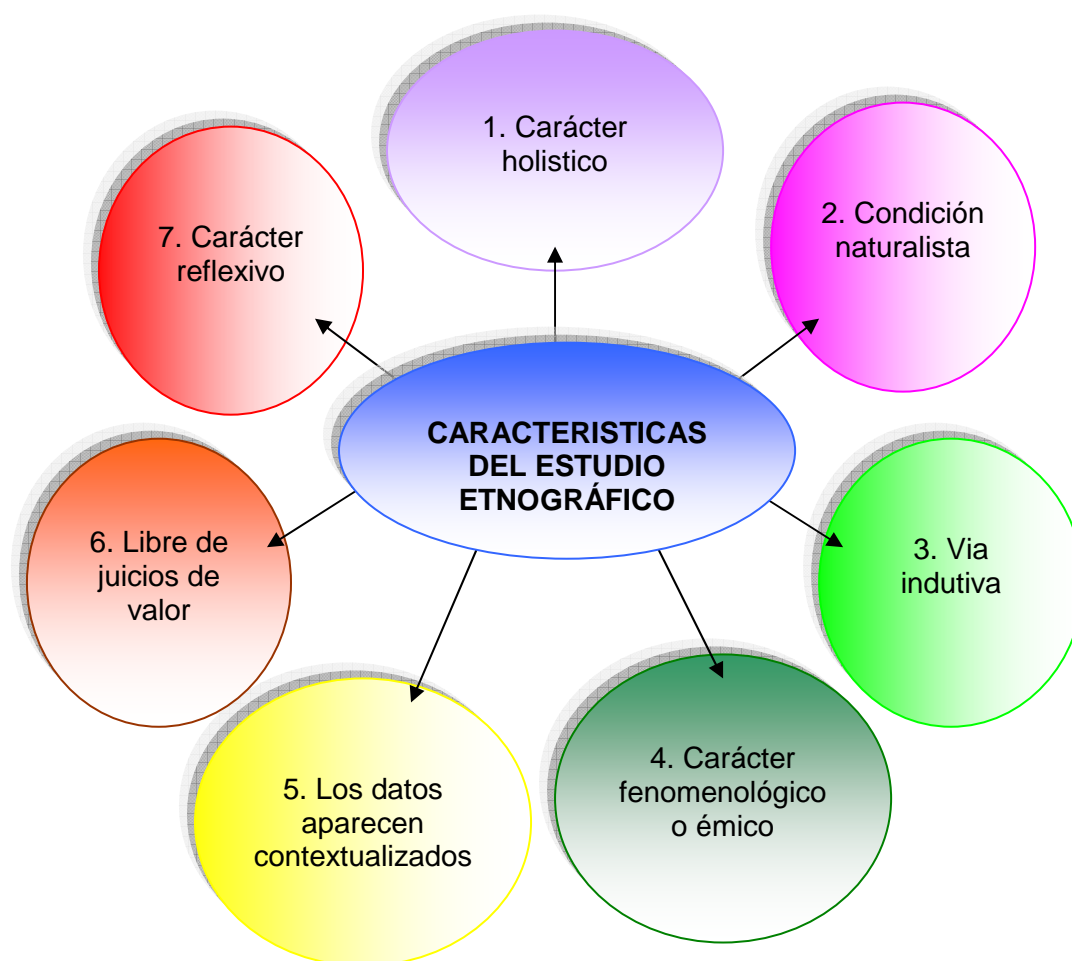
CARACTERISTICAS DEL ESTUDIO ETNOGRÁFICO

1. Carácter holistico

2. Condición naturalista

3. Via indutiva

4. Carácter fenomenológico o émico

5. Los datos aparecen contextualizados

6. Libre de juicios de valor

7. Carácter reflexivo